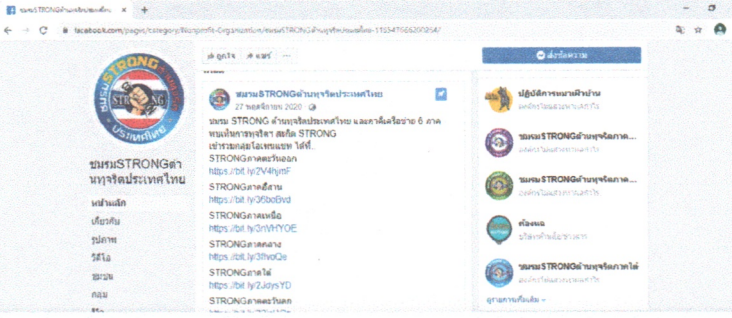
ชมรมSTRONGต้านทุจริตประเทศไทย ×
+
facebook.com/pages/category/Nonprofit-Organization/ชมรมSTRONGต้านทุจริตประเทศไทย-1155415662093541/
ถูกใจ
แชร์
···
ส่งข้อความ
ชมรม STRONG ต่อต้านทุจริต ประเทศไทย
ชมรมSTRONGต้านทุจริตประเทศไทย
หน้าหลัก
เกี่ยวกับ
รูปภาพ
วิดีโอ
ชุมชน
กลุ่ม
ชมรมSTRONGต้านทุจริตประเทศไทย
27 พฤศจิกายน 2020
ชมรม STRONG ต้านทุจริตประเทศไทย และภาคีเครือข่าย 6 ภาค หนุนเป็นการทุจริต สยกัด STRONG เข้าร่วมกลุ่มไลน์ตามแขก ได้ที่...
STRONGภาคตะวันออก
https://bit.ly/2V4hjmF
STRONGภาคอีสาน
https://bit.ly/36boBvd
STRONGภาคเหนือ
https://bit.ly/3nVHYOE
STRONGภาคกลาง
https://bit.ly/3fvoQe
STRONGภาคใต้
https://bit.ly/2JoysYD
STRONGภาคตะวันตก
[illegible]
ปฏิบัติการหมาเฝ้าบ้าน
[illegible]
ชมรมSTRONGต้านทุจริตภาค...
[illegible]
ชมรมSTRONGต้านทุจริตภาค...
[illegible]
ห้องแฉ
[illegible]
ชมรมSTRONGต้านทุจริตภาคใต้
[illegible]
ดูเพจทั้งหมด